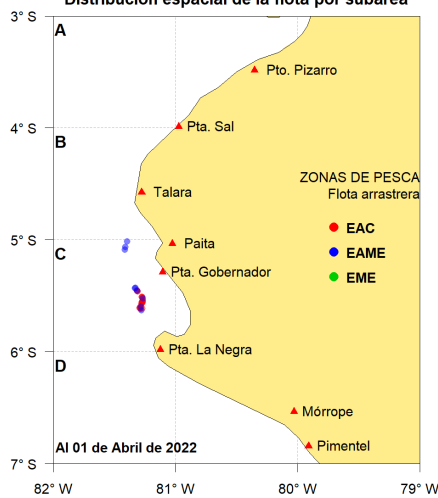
Distribución espacial de la flota por subárea

3° S
A
Pto. Pizarro
4° S
Pta. Sal
B
Talara
ZONAS DE PESCA
Flota arrastrera
5° S
Paita
C
EAC
Pta. Gobernador
EAME
EME
6° S
Pta. La Negra
D
Mórrope
Al 01 de Abril de 2022
Pimentel
7° S
82° W
81° W
80° W
79° W